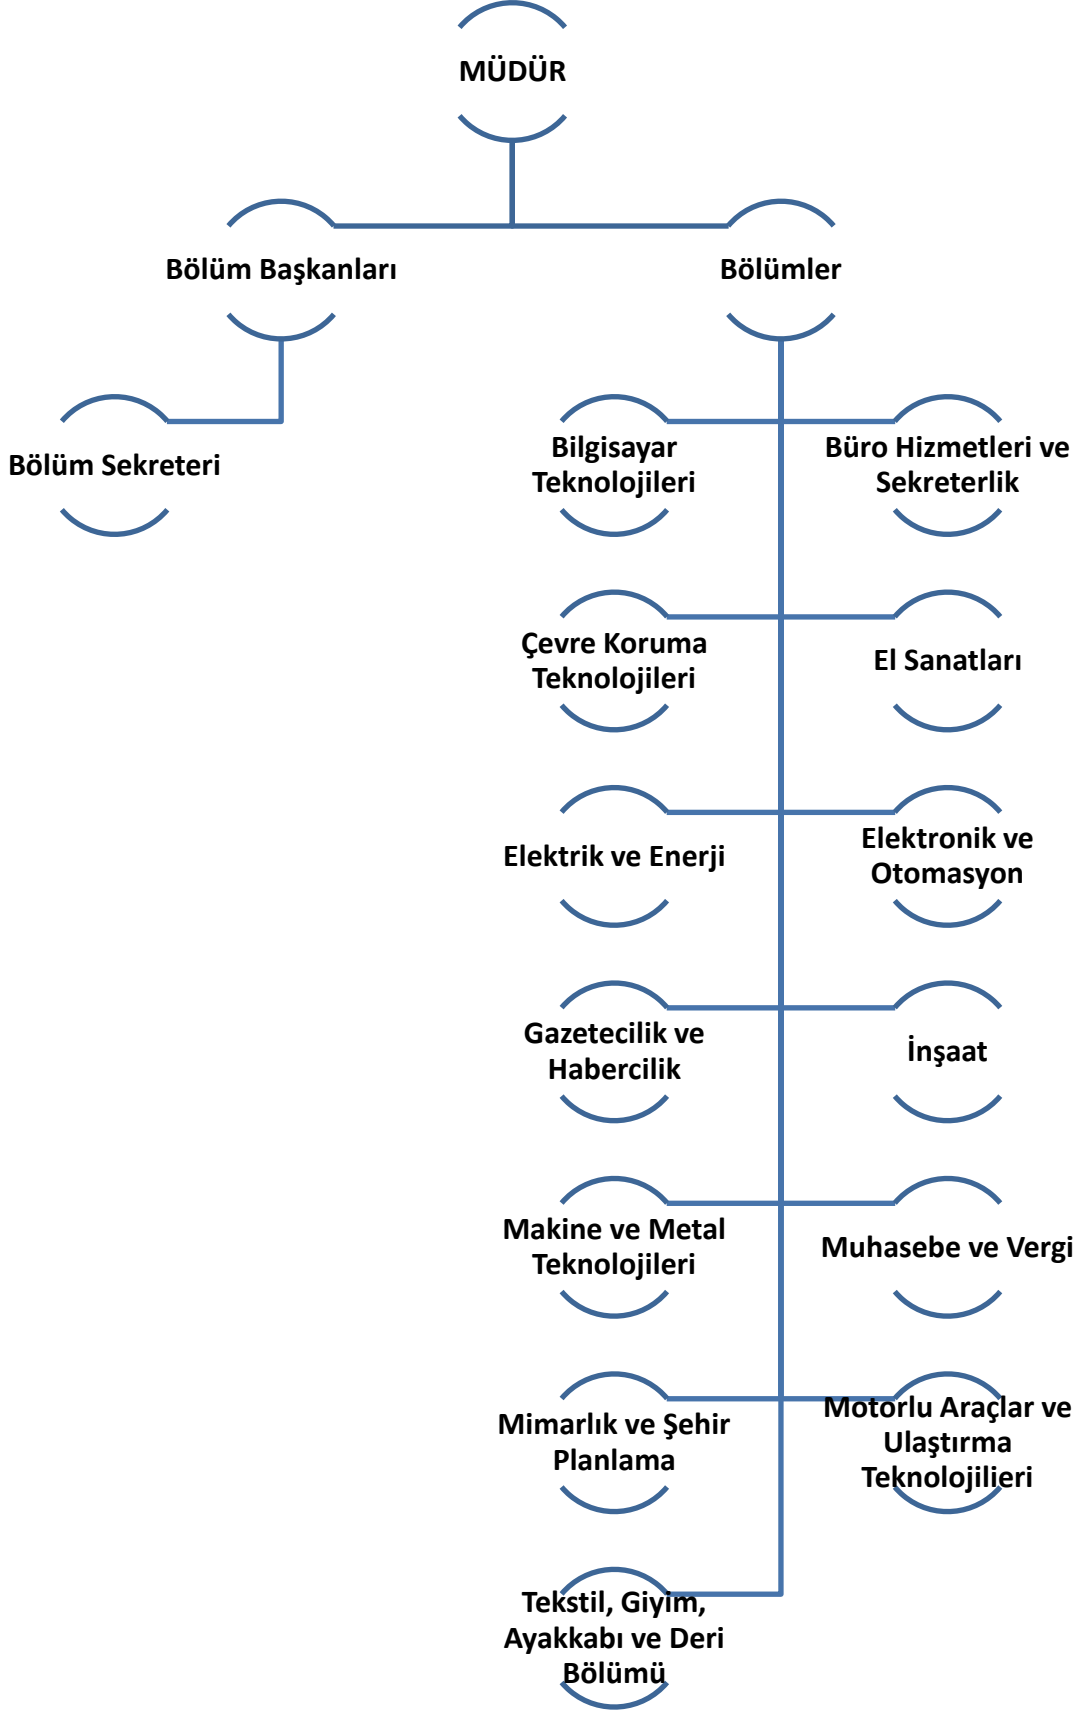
MÜDÜR

Bölüm Başkanları

Bölümler

Bölüm Sekreteri

Bilgisayar Teknolojileri

Büro Hizmetleri ve Sekreterlik

Çevre Koruma Teknolojileri

El Sanatları

Elektrik ve Enerji

Elektronik ve Otomasyon

Gazetecilik ve Habercilik

İnşaat

Makine ve Metal Teknolojileri

Muhasebe ve Vergi

Mimarlık ve Şehir Planlama

Motorlu Araçlar ve Ulaştırma Teknolojilieri

Tekstil, Giyim, Ayakkabı ve Deri Bölümü